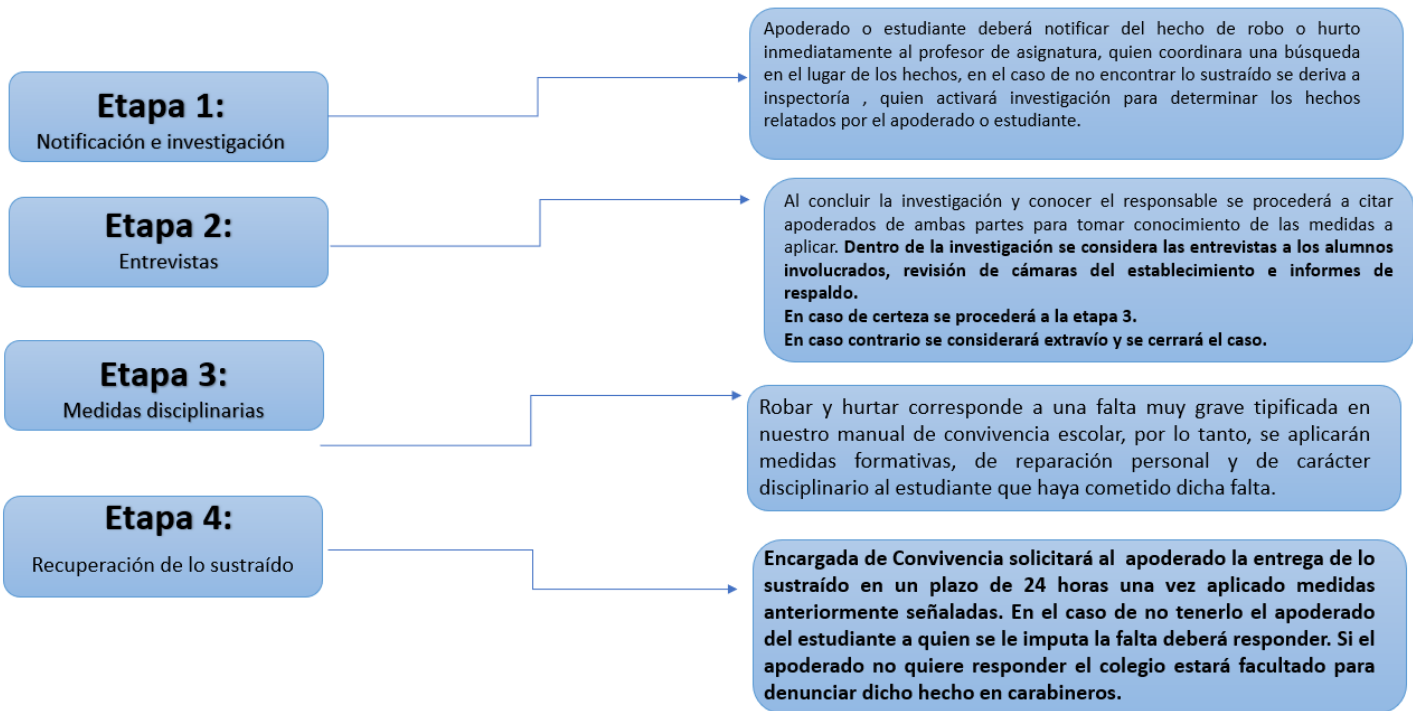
Etapa 1:
Notificación e investigación

Apoderado o estudiante deberá notificar del hecho de robo o hurto inmediatamente al profesor de asignatura, quien coordinara una búsqueda en el lugar de los hechos, en el caso de no encontrar lo sustraído se deriva a inspectoría , quien activará investigación para determinar los hechos relatados por el apoderado o estudiante.

Etapa 2:
Entrevistas

Al concluir la investigación y conocer el responsable se procederá a citar apoderados de ambas partes para tomar conocimiento de las medidas a aplicar. Dentro de la investigación se considera las entrevistas a los alumnos involucrados, revisión de cámaras del establecimiento e informes de respaldo.
En caso de certeza se procederá a la etapa 3.
En caso contrario se considerará extravío y se cerrará el caso.

Etapa 3:
Medidas disciplinarias

Robar y hurtar corresponde a una falta muy grave tipificada en nuestro manual de convivencia escolar, por lo tanto, se aplicarán medidas formativas, de reparación personal y de carácter disciplinario al estudiante que haya cometido dicha falta.

Etapa 4:
Recuperación de lo sustraído

Encargada de Convivencia solicitará al apoderado la entrega de lo sustraído en un plazo de 24 horas una vez aplicado medidas anteriormente señaladas. En el caso de no tenerlo el apoderado del estudiante a quien se le imputa la falta deberá responder. Si el apoderado no quiere responder el colegio estará facultado para denunciar dicho hecho en carabineros.